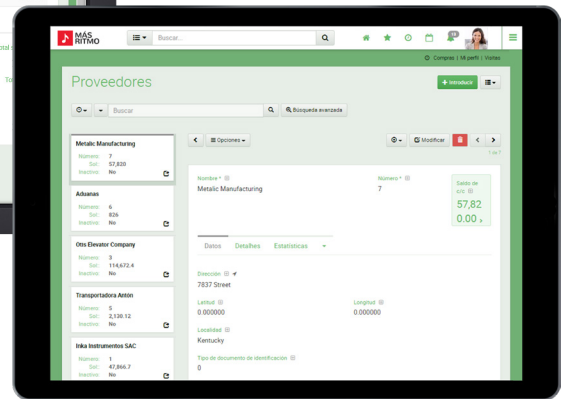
MÁS RITMO

Buscar...

14

Compras | Mi perfil | Visitas

Proveedores

+ Introducir

Buscar

Búsqueda avanzada

Opciones

Modificar

1 de 7

Metalic Manufacturing
Número: 7
Sol: 57,820
Inactivo: No

Aduanas
Número: 6
Sol: 826
Inactivo: No

Otis Elevator Company
Número: 3
Sol: 114,672.4
Inactivo: No

Transportadora Antón
Número: 5
Sol: 2,130.12
Inactivo: No

Inka Instrumentos SAC
Número: 1
Sol: 47,866.7
Inactivo: No

Nombre *
Metalic Manufacturing

Número *
7

Saldo de c/c
57,82
0.00

Datos | Detalhes | Estatísticas

Dirección
7837 Street

Latitud
0.000000

Longitud
0.000000

Localidad
Kentucky

Tipo de documento de identificación
0